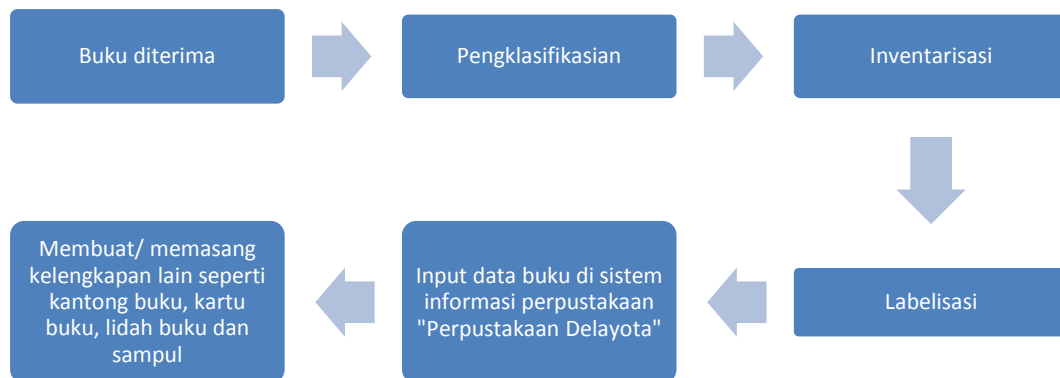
Buku diterima

Pengklasifikasian

Inventarisasi

Labelisasi

Input data buku di sistem informasi perpustakaan "Perpustakaan Delayota"

Membuat/ memasang kelengkapan lain seperti kantong buku, kartu buku, lidah buku dan sampul